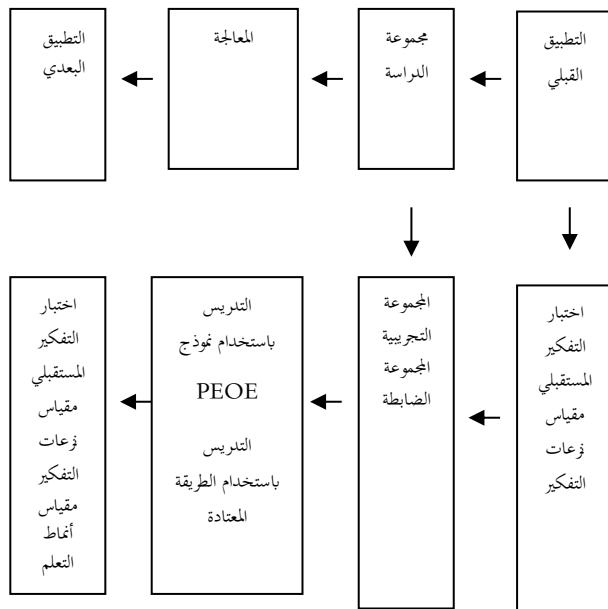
التطبيق القبلي

مجموعة الدراسة

المعالجة

التطبيق البعدي

اختبار التفكير المستقبلي مقياس نزعات التفكير

المجموعة التجريبية المجموعة الضابطة

التدريس باستخدام نموذج PEOE

التدريس باستخدام الطريقة المعتادة

اختبار التفكير المستقبلي مقياس نزعات التفكير مقياس أنماط التعلم